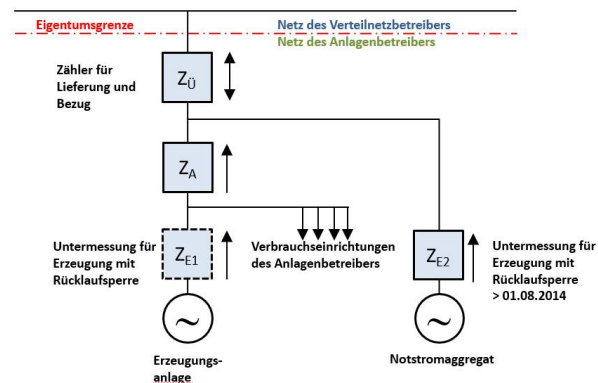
Eigentumsgrenze

Netz des Verteilnetzbetreibers

Netz des Anlagenbetreibers

Zähler für Lieferung und Bezug

$Z_{Ü}$

$Z_A$

Untermessung für Erzeugung mit Rücklaufsperre

$Z_{E1}$

Verbrauchseinrichtungen des Anlagenbetreibers

$Z_{E2}$

Untermessung für Erzeugung mit Rücklaufsperre > 01.08.2014

~

~

Erzeugungsanlage

Notstromaggregat